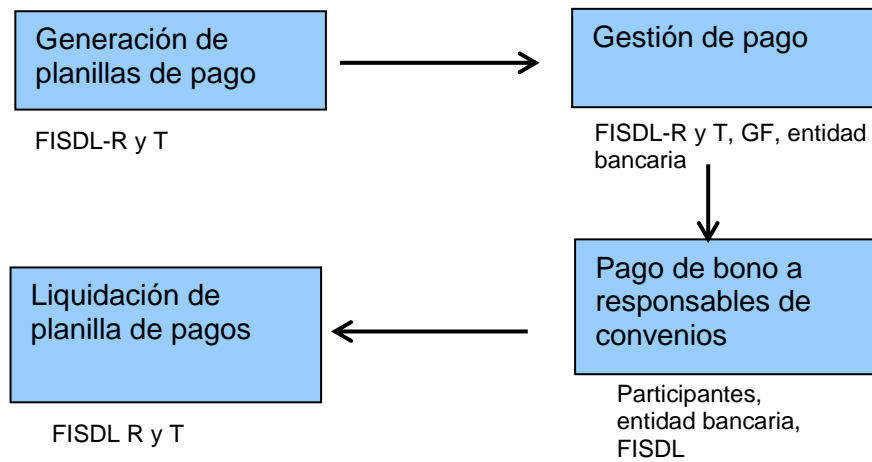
Generación de planillas de pago

FISDL-R y T

Gestión de pago

FISDL-R y T, GF, entidad bancaria

Pago de bono a responsables de convenios

Participantes, entidad bancaria, FISDL

Liquidación de planilla de pagos

FISDL R y T